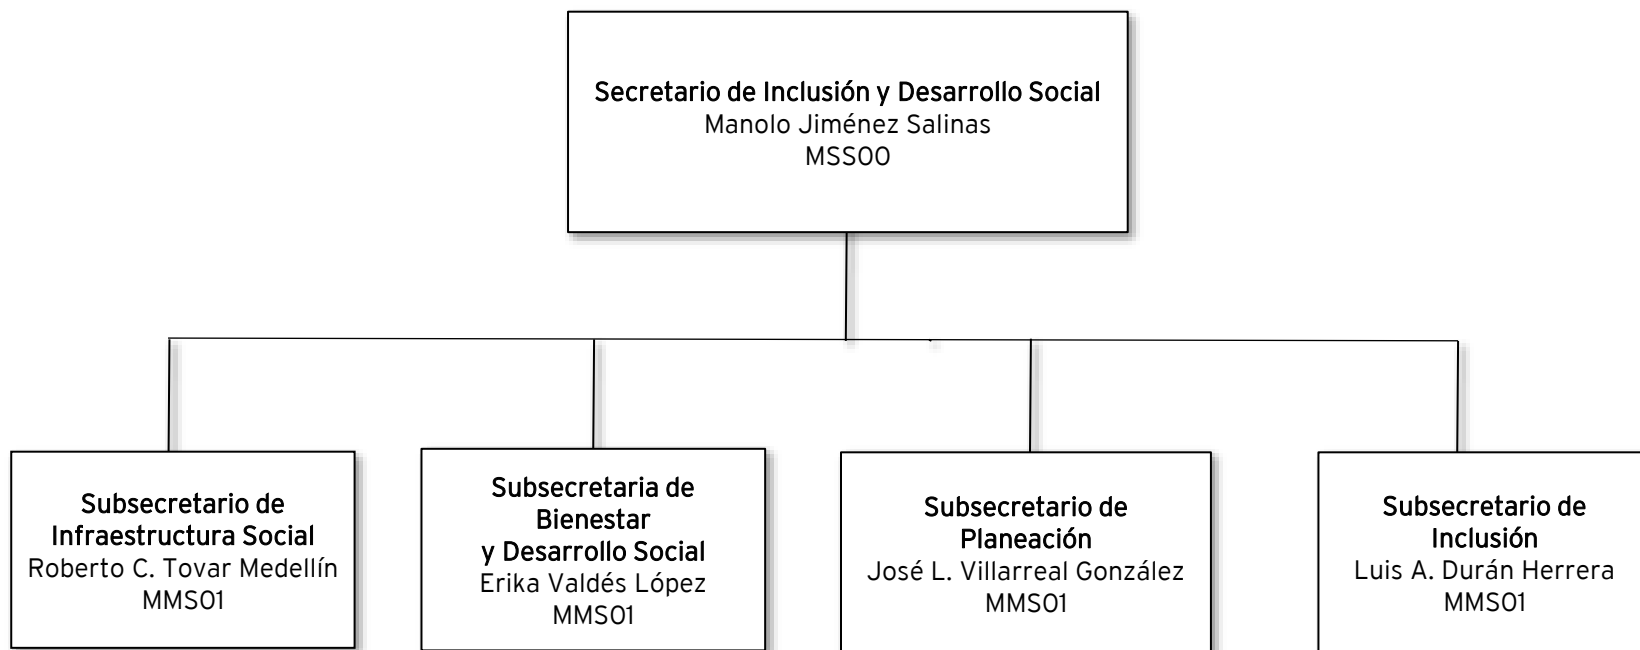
Secretario de Inclusión y Desarrollo Social
Manolo Jiménez Salinas
MSS00

Subsecretario de Infraestructura Social
Roberto C. Tovar Medellín
MMS01

Subsecretaria de Bienestar y Desarrollo Social
Erika Valdés López
MMS01

Subsecretario de Planeación
José L. Villarreal González
MMS01

Subsecretario de Inclusión
Luis A. Durán Herrera
MMS01